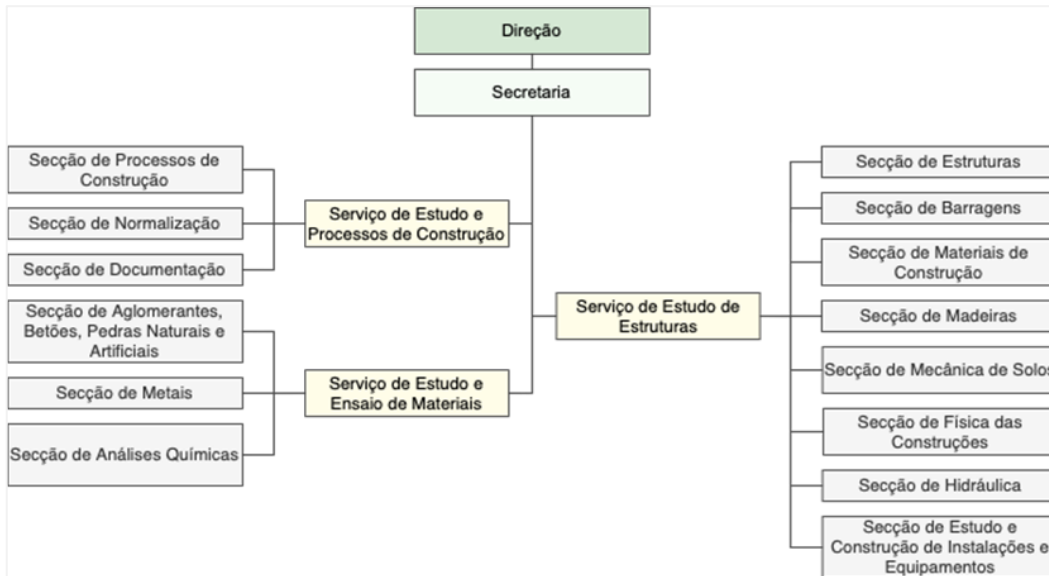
Direção

Secretaria

Secção de Processos de Construção

Secção de Normalização

Secção de Documentação

Serviço de Estudo e Processos de Construção

Secção de Aglomerantes, Betões, Pedras Naturais e Artificiais

Secção de Metais

Secção de Análises Químicas

Serviço de Estudo e Ensaio de Materiais

Serviço de Estudo de Estruturas

Secção de Estruturas

Secção de Barragens

Secção de Materiais de Construção

Secção de Madeiras

Secção de Mecânica de Solos

Secção de Física das Construções

Secção de Hidráulica

Secção de Estudo e Construção de Instalações e Equipamentos